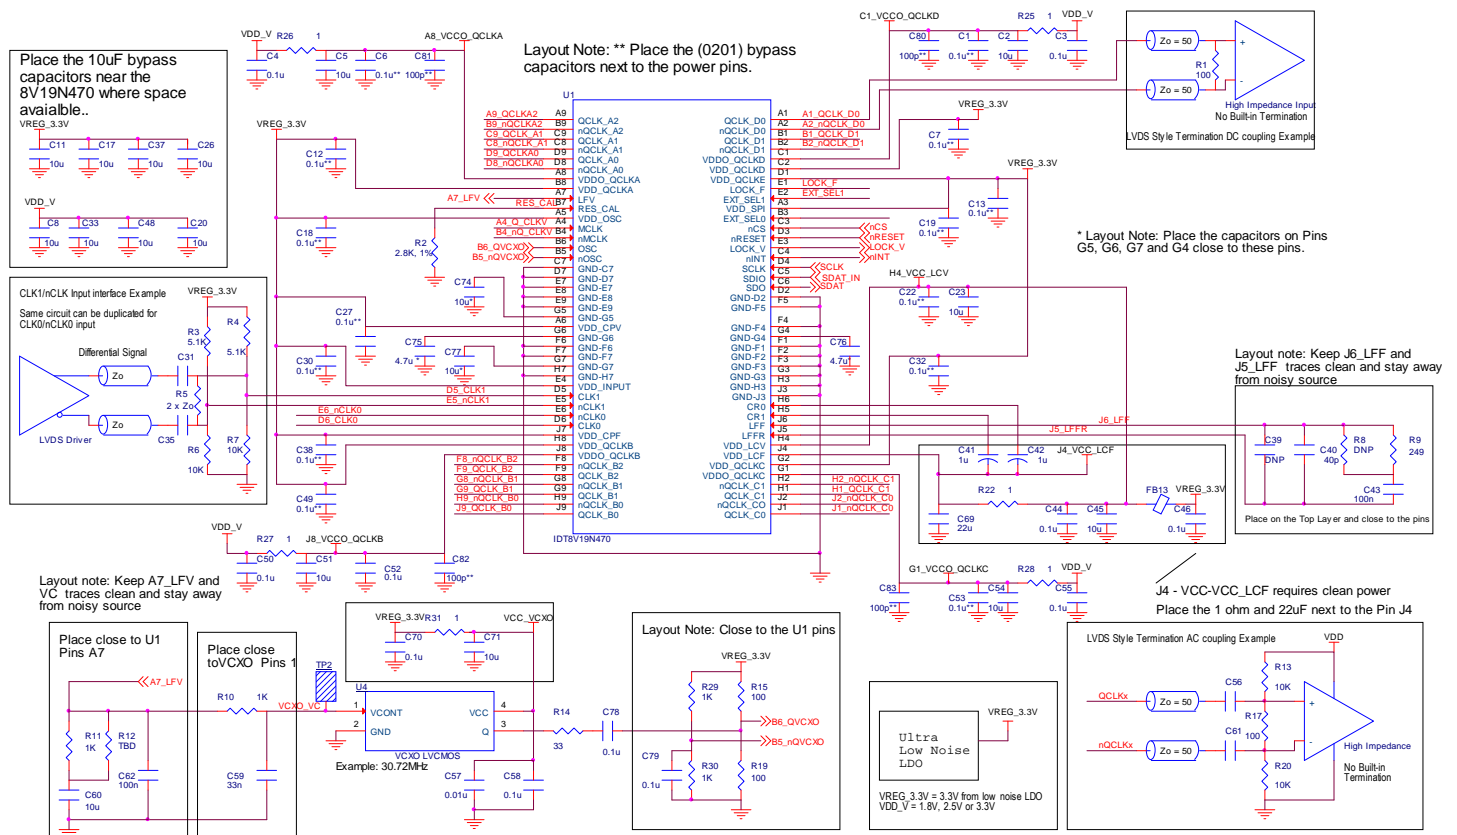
Place the 10uF bypass capacitors near the 8V19N470 where space avaialble..

VREG_3.3V
C11 10u C17 10u C37 10u C26 10u

VDD_V
C8 10u C33 10u C48 10u C20 10u

VDD_V R26 1
C4 0.1u C5 10u C6 0.1u** C81 100p**
A8_VCCO_QCLKA

Layout Note: ** Place the (0201) bypass capacitors next to the power pins.

C1_VCCO_QCLKD
R25 1 VDD_V
C80 100p** C1 0.1u** C2 10u C3 0.1u

Zo = 50
R1 100
Zo = 50
High Impedance Input
No Built-in Termination
LVDS Style Termination DC coupling Example

VREG_3.3V
C12 0.1u**

U1
A9_QCLKA2 A9 QCLK_A2
B9_nQCLKA2 B9 nQCLK_A2
C9_QCLK_A1 C9 QCLK_A1
C8_nQCLK_A1 C8 nQCLK_A1
D9_QCLKA0 D9 QCLK_A0
D8_nQCLKA0 D8 nQCLK_A0
A8 VDDO_QCLKA
B8 VDD_QCLKA
A7_LFV B7 LFV
RES_CAL A5 RES_CAL
A4 VDD_OSC
A4_Q_CLKV B4 MCLK
B4_nQ_CLKV B6 nMCLK
B6_QVCXO B5 OSC
B5_nQVCXO C7 nOSC
D7 GND-C7
E7 GND-D7
E8 GND-E7
E9 GND-E8
G5 GND-E9
A6 GND-G5
G6 VDD_CPV
F6 GND-G6
F7 GND-F6
G7 GND-F7
H7 GND-G7
E4 GND-H7
D5 VDD_INPUT
D5_CLK1 E5 CLK1
E5_nCLK1 E6 nCLK1
E6_nCLK0 D6 nCLK0
D6_CLK0 J7 CLK0
H8 VDD_CPF
J8 VDD_QCLKB
F8 VDDO_QCLKB
F8_nQCLK_B2 F9 nQCLK_B2
F9_QCLK_B2 G8 QCLK_B2
G8_nQCLK_B1 G9 nQCLK_B1
G9_QCLK_B1 H8 QCLK_B1
H9_nQCLK_B0 H9 nQCLK_B0
J9_QCLK_B0 J9 QCLK_B0
IDT8V19N470

QCLK_D0 A1 A1_QCLK_D0
nQCLK_D0 A2 A2_nQCLK_D0
QCLK_D1 B1 B1_QCLK_D1
nQCLK_D1 B2 B2_nQCLK_D1
VDDO_QCLKD C1
VDD_QCLKD C2
VDD_QCLKE D1
LOCK_F D2 LOCK_F
EXT_SEL1 E1 EXT_SEL1
VDD_SPI E2
EXT_SEL0 A3
nCS B3 nCS
nRESET C3 nRESET
LOCK_V D3 LOCK_V
nINT E3 nINT
SCLK C4 SCLK
SDIO D4 SDAT_IN
SDO C5 SDAT
GND-D2 C6
GND-F5 D2
F5
GND-F4 F4
GND-G4 G4
GND-F1 F1
GND-F2 F2
GND-F3 F3
GND-G3 G3
GND-H3 H3
GND-J3 J3
CR0 H6
CR1 H5
LFF J6
LFFR J5
VDD_LCV H4
VDD_LCF J4
VDD_QCLKC G2
VDDO_QCLKC G1
nQCLK_C1 H2 H2_nQCLK_C1
QCLK_C1 H1 H1_QCLK_C1
nQCLK_C0 J2 J2_nQCLK_C0
QCLK_C0 J1 J1_nQCLK_C0

VREG_3.3V
C7 0.1u**
VREG_3.3V
C13 0.1u**
C19 0.1u**

* Layout Note: Place the capacitors on Pins G5, G6, G7 and G4 close to these pins.

C18 0.1u**
R2 2.8K, 1%
C74 10u*
C27 0.1u**
C75 4.7u
C77 10u*
C30 0.1u**
C38 0.1u**
C49 0.1u**

H4_VCC_LCV
C22 0.1u** C23 10u
C76 4.7u
C32 0.1u**

CLK1/nCLK Input interface Example
Same circuit can be duplicated for CLK0/nCLK0 input
VREG_3.3V
R3 5.1K R4 5.1K
Differential Signal
C31
Zo
R5 2 x Zo
Zo
C35
LVDS Driver
R6 10K R7 10K

Layout note: Keep J6_LFF and J5_LFF traces clean and stay away from noisy source
J6_LFF
J5_LFFR
C39 DNP C40 40p R8 DNP R9 249
C43 100n
Place on the Top Layer and close to the pins

C41 1u C42 1u J4_VCC_LCF
R22 1 FB13 VREG_3.3V
C69 22u C44 0.1u** C45 10u C46 0.1u

VDD_V R27 1 J8_VCCO_QCLKB
C50 0.1u C51 10u C52 0.1u C82 100p**

G1_VCCO_QCLKC R28 1 VDD_V
C83 100p** C53 0.1u** C54 10u C55 0.1u

J4 - VCC-VCC_LCF requires clean power
Place the 1 ohm and 22uF next to the Pin J4

Layout note: Keep A7_LFV and VC traces clean and stay away from noisy source

Place close to U1 Pins A7
A7_LFV
R11 1K R12 TBD
C60 10u
C62 100n

Place close toVCXO Pins 1
R10 1K
C59 33n

VREG_3.3V R31 1 VCC_VCXO
C70 0.1u C71 10u
TP2
U4
VCXO_VC 1 VCONT VCC 4
2 GND Q 3
VCXO LVCMOS
Example: 30.72MHz
C57 0.01u C58 0.1u
R14 33
C78 0.1u

Layout Note: Close to the U1 pins
VREG_3.3V
R29 1K R15 100
B6_QVCXO
B5_nQVCXO
C79 0.1u R30 1K R19 100

Ultra Low Noise LDO
VREG_3.3V
VREG_3.3V = 3.3V from low noise LDO
VDD_V = 1.8V, 2.5V or 3.3V

LVDS Style Termination AC coupling Example
VDD
R13 10K
QCLKx Zo = 50 C56
R17 100
nQCLKx Zo = 50 C61
R20 10K
High Impedance
No Built-in Termination